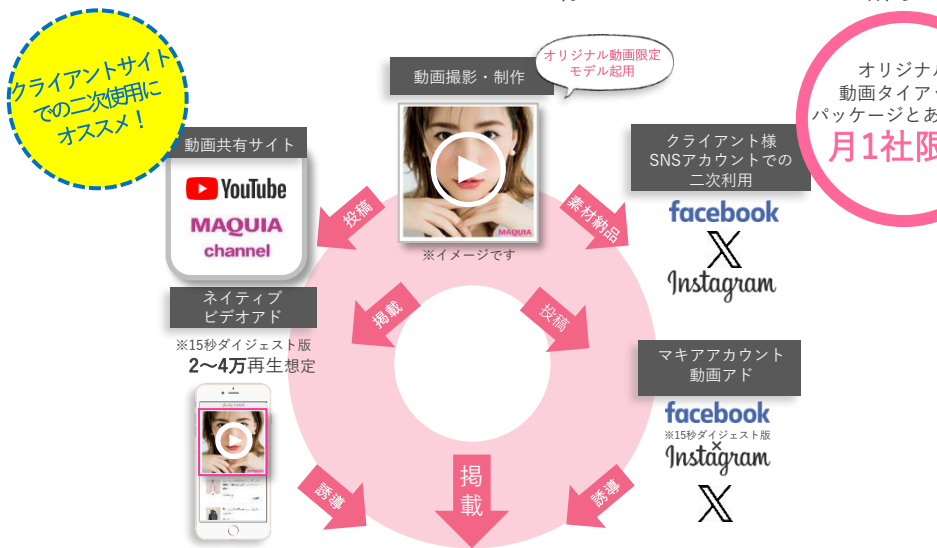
クライアントサイトでの二次使用にオススメ！

動画撮影・制作

オリジナル動画限定モデル起用

オリジナル
動画タイア
パッケージとあ
月1社限

動画共有サイト

YouTube

MAQUIA channel

投稿

※イメージです

素材納品

クライアント様 SNSアカウントでの二次利用

facebook

X

Instagram

ネイティブ ビデオアド

掲載

投稿

※15秒ダイジェスト版
2〜4万再生想定

マキアアカウント 動画アド

facebook
※15秒ダイジェスト版
Instagram

X

誘導

掲載

誘導